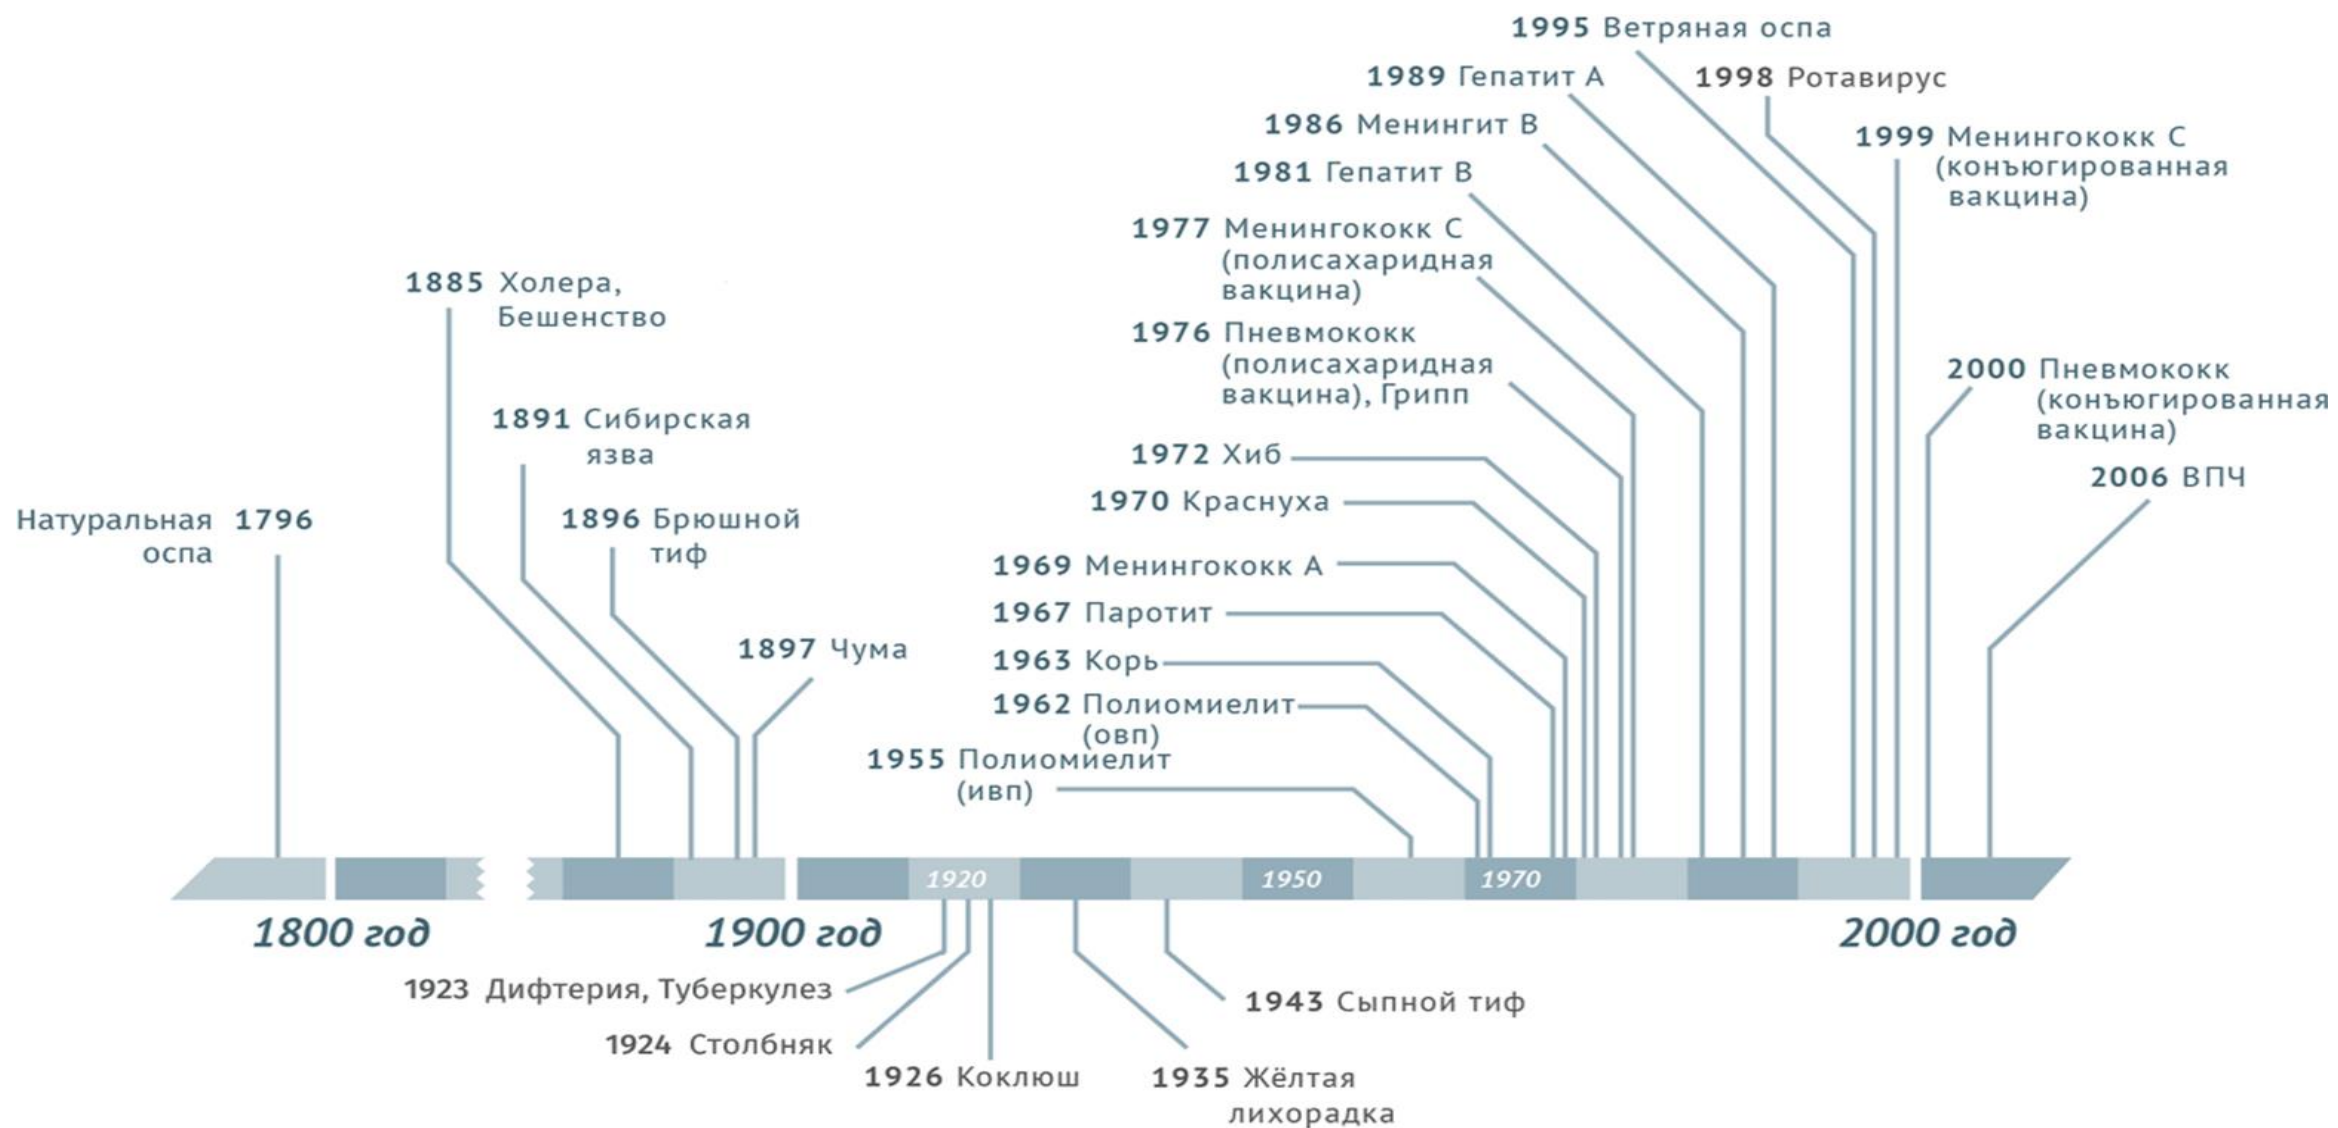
1995 Ветряная оспа

1989 Гепатит А

1998 Ротавирус

1986 Менингит В

1999 Менингококк С (конъюгированная вакцина)

1981 Гепатит В

1977 Менингококк С (полисахаридная вакцина)

1885 Холера, Бешенство

1976 Пневмококк (полисахаридная вакцина), Грипп

2000 Пневмококк (конъюгированная вакцина)

1891 Сибирская язва

2006 ВПЧ

1972 Хиб

1970 Краснуха

Натуральная оспа 1796

1896 Брюшной тиф

1969 Менингококк А

1967 Паротит

1897 Чума

1963 Корь

1962 Полиомиелит (овп)

1955 Полиомиелит (ивп)

1920

1950

1970

1800 год

1900 год

2000 год

1923 Дифтерия, Туберкулез

1943 Сыпной тиф

1924 Столбняк

1926 Коклюш

1935 Жёлтая лихорадка